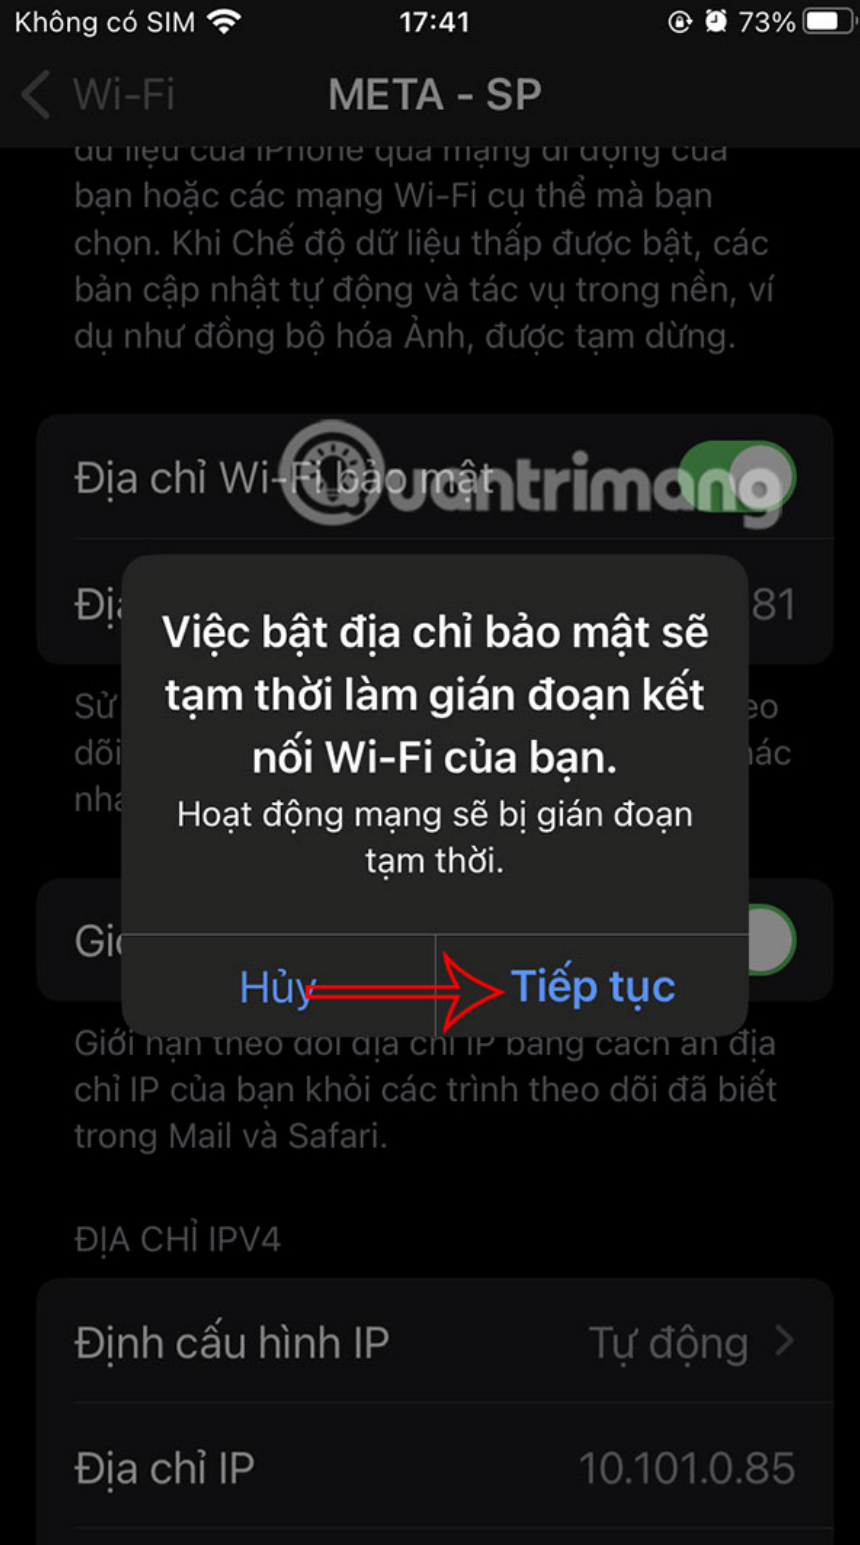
Không có SIM 17:41 73%

Wi-Fi META - SP

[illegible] bạn hoặc các mạng Wi-Fi cụ thể mà bạn chọn. Khi Chế độ dữ liệu thấp được bật, các bản cập nhật tự động và tác vụ trong nền, ví dụ như đồng bộ hóa Ảnh, được tạm dừng.

Địa chỉ Wi-Fi bảo mật

quantrimang

Đị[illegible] 81

Sử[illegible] eo
dõi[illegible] hác
nha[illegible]

Việc bật địa chỉ bảo mật sẽ tạm thời làm gián đoạn kết nối Wi-Fi của bạn.
Hoạt động mạng sẽ bị gián đoạn tạm thời.

Gi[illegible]

Hủy Tiếp tục

Giới hạn theo dõi địa chỉ IP bằng cách ẩn địa chỉ IP của bạn khỏi các trình theo dõi đã biết trong Mail và Safari.

ĐỊA CHỈ IPV4

Định cấu hình IP Tự động

Địa chỉ IP 10.101.0.85